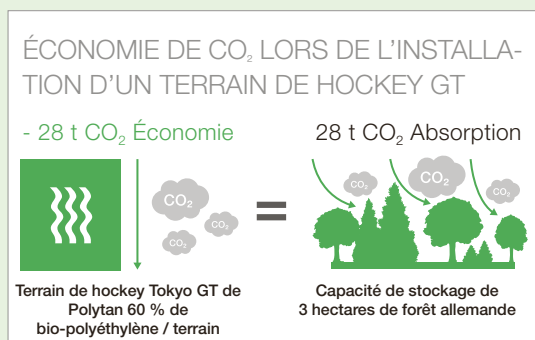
ÉCONOMIE DE $CO_2$ LORS DE L'INSTALLATION D'UN TERRAIN DE HOCKEY GT

- 28 t $CO_2$ Économie

28 t $CO_2$ Absorption

$CO_2$ $CO_2$ $CO_2$

=

$CO_2$ $CO_2$ $CO_2$

Terrain de hockey Tokyo GT de Polytan 60 % de bio-polyéthylène / terrain

Capacité de stockage de 3 hectares de forêt allemande